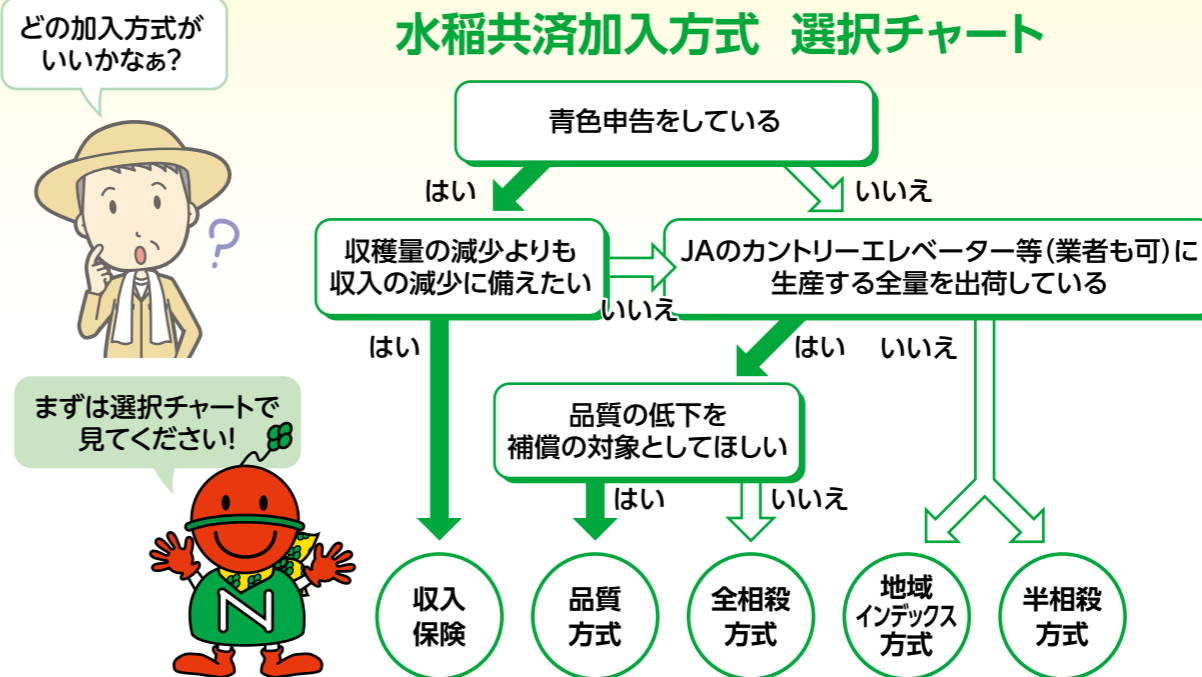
どの加入方式がいいかなぁ?

水稲共済加入方式　選択チャート

青色申告をしている

はい

いいえ

収穫量の減少よりも収入の減少に備えたい

いいえ

JAのカントリーエレベーター等(業者も可)に生産する全量を出荷している

はい

はい

いいえ

まずは選択チャートで見てください!

品質の低下を補償の対象としてほしい

はい

いいえ

収入保険

品質方式

全相殺方式

地域インデックス方式

半相殺方式

N